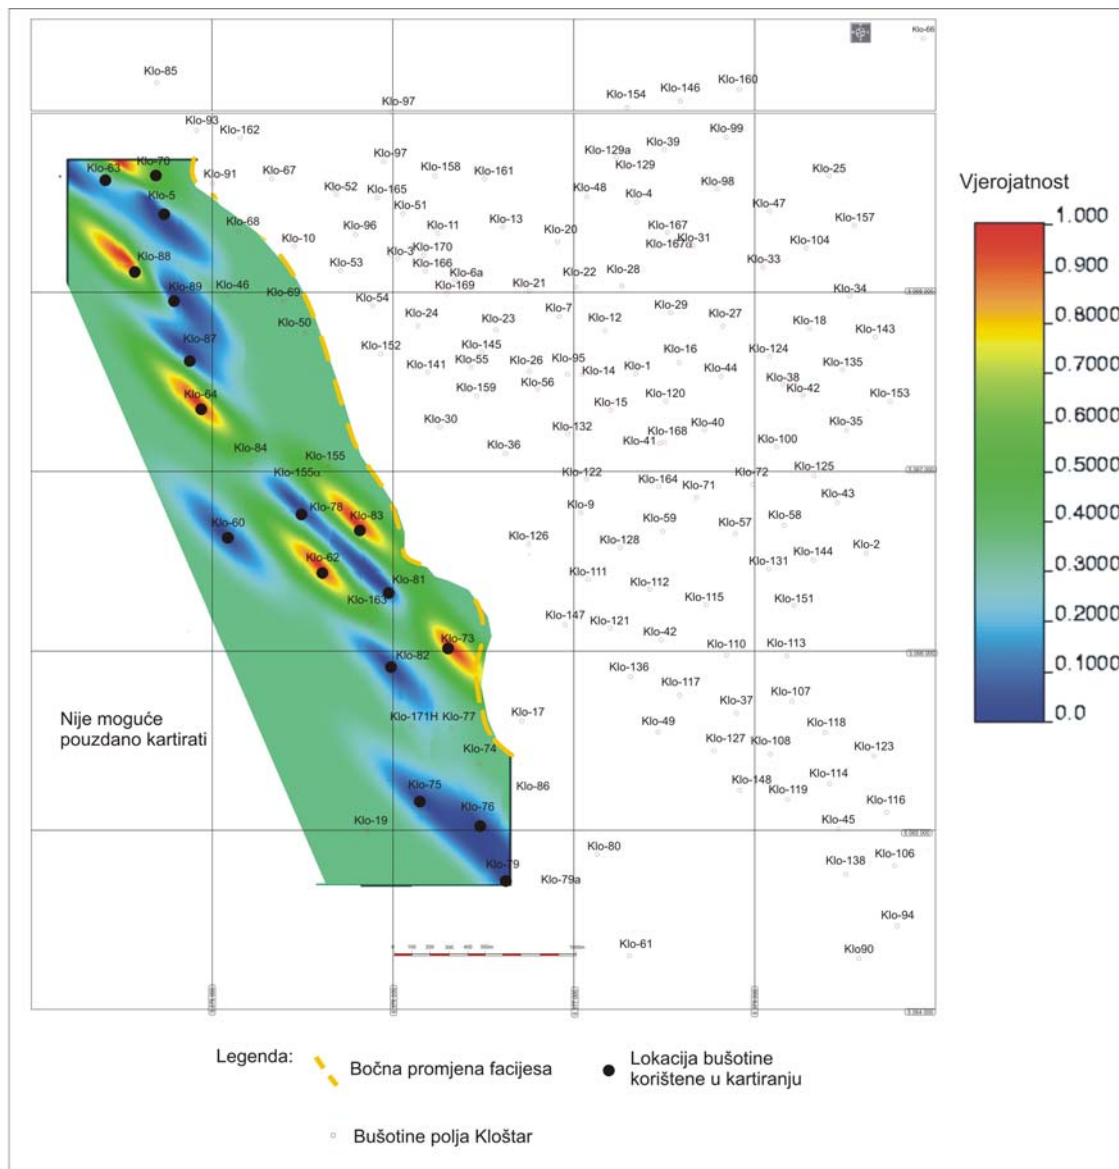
Klo-85
Klo-97
Klo-154
Klo-146
Klo-160
Klo-66
Klo-93
Klo-162
Klo-99
Klo-39
Klo-129a
Klo-129
Klo-97
Klo-63
Klo-70
Klo-91
Klo-67
Klo-158
Klo-161
Klo-98
Klo-25
Klo-52
Klo-165
Klo-48
Klo-4
Klo-5
Klo-51
Klo-47
Klo-157
Klo-68
Klo-96
Klo-11
Klo-13
Klo-20
Klo-167
Klo-167a
Klo-31
Klo-104
Klo-10
Klo-3
Klo-170
Klo-88
Klo-53
Klo-166
Klo-6a
Klo-33
Klo-22
Klo-28
Klo-21
Klo-169
Klo-46
Klo-89
Klo-69
Klo-54
Klo-34
Klo-7
Klo-29
Klo-24
Klo-23
Klo-12
Klo-27
Klo-18
Klo-143
Klo-50
Klo-87
Klo-152
Klo-145
Klo-16
Klo-124
Klo-141
Klo-55
Klo-26
Klo-95
Klo-1
Klo-135
Klo-14
Klo-44
Klo-56
Klo-38
Klo-159
Klo-120
Klo-42
Klo-153
Klo-64
Klo-15
Klo-30
Klo-40
Klo-35
Klo-132
Klo-168
Klo-41
Klo-100
Klo-36
Klo-84
Klo-155
Klo-125
Klo-155a
Klo-122
Klo-164
Klo-72
Klo-71
Klo-43
Klo-9
Klo-78
Klo-83
Klo-58
Klo-59
Klo-57
Klo-60
Klo-126
Klo-128
Klo-2
Klo-144
Klo-62
Klo-131
Klo-111
Klo-112
Klo-81
Klo-163
Klo-115
Klo-151
Klo-147
Klo-121
Klo-42
Klo-73
Klo-110
Klo-113
Klo-82
Klo-136
Klo-117
Klo-107
Klo-37
Nije moguće pouzdano kartirati
Klo-171H
Klo-77
Klo-17
Klo-49
Klo-118
Klo-127
Klo-108
Klo-123
Klo-74
Klo-114
Klo-148
Klo-119
Klo-86
Klo-75
Klo-116
Klo-76
Klo-45
Klo-19
Klo-80
Klo-106
Klo-138
Klo-79
Klo-79a
Klo-94
Klo-61
Klo90
Vjerojatnost
1.000
0.900
0.8000
0.7000
0.6000
0.5000
0.4000
0.3000
0.2000
0.1000
0.0
Legenda:
Bočna promjena facijesa
Lokacija bušotine korištene u kartiranju
Bušotine polja Kloštar